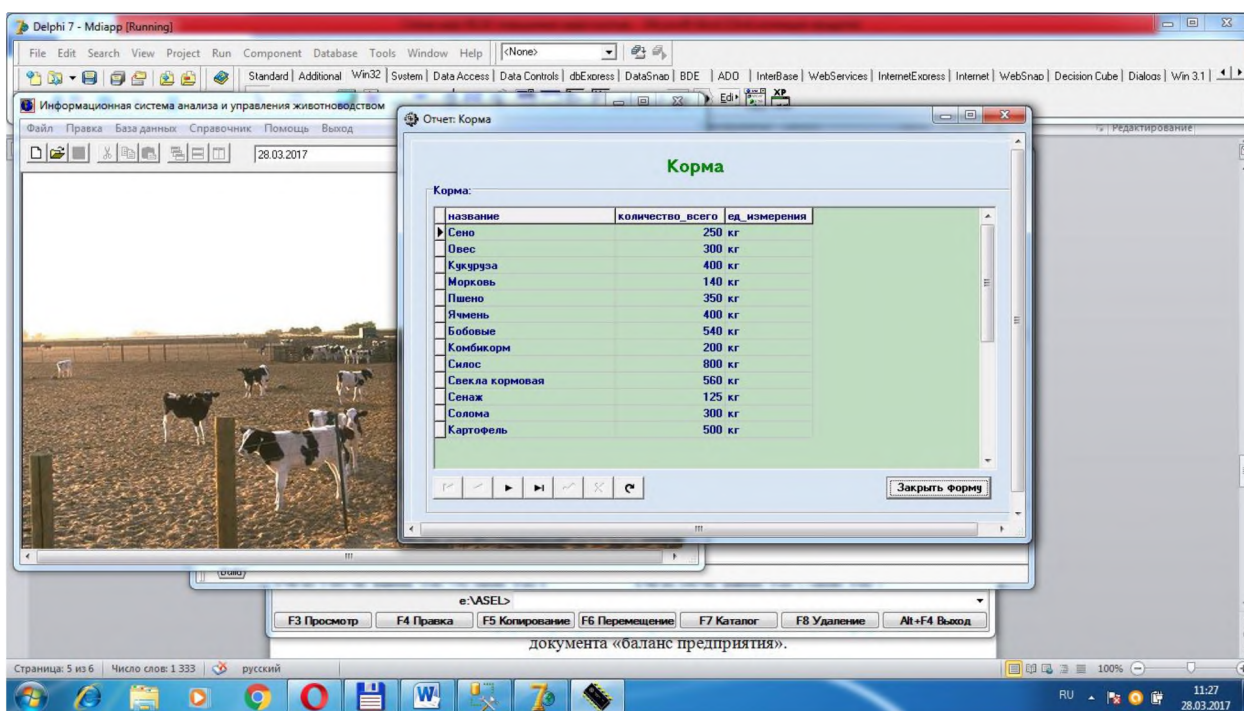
Delphi 7 - Mdiapp [Running]

File Edit Search View Project Run Component Database Tools Window Help <None>

Standard | Additional | Win32 | System | Data Access | Data Controls | dbExpress | DataSnap | BDE | ADO | InterBase | WebServices | InternetExpress | Internet | WebSnap | Decision Cube | Dialogs | Win 3.1

Информационная система анализа и управления животноводством

Файл Правка База данных Справочник Помощь Выход

28.03.2017

Отчет: Корма

Корма

Корма:

| название | количество_всего | ед_измерения |
|---|---|---|
| Сено | 250 | кг |
| Овес | 300 | кг |
| Кукуруза | 400 | кг |
| Морковь | 140 | кг |
| Пшено | 350 | кг |
| Ячмень | 400 | кг |
| Бобовые | 540 | кг |
| Комбикорм | 200 | кг |
| Силос | 800 | кг |
| Свекла кормовая | 560 | кг |
| Сенаж | 125 | кг |
| Солома | 300 | кг |
| Картофель | 500 | кг |

Закрыть форму

Редактирование

Build

e:\ASEL>

F3 Просмотр | F4 Правка | F5 Копирование | F6 Перемещение | F7 Каталог | F8 Удаление | Alt+F4 Выход

документа «баланс предприятия».

Страница: 5 из 6 | Число слов: 1 333 | русский

100%

RU

11:27
28.03.2017